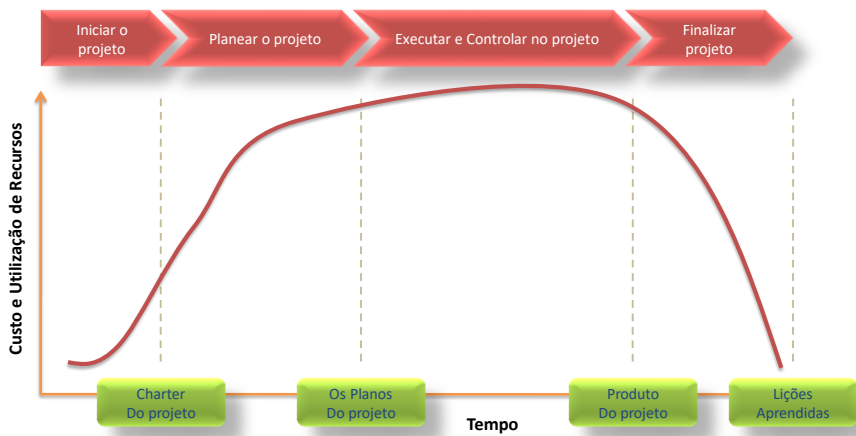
Iniciar o projeto

Planear o projeto

Executar e Controlar no projeto

Finalizar projeto

Custo e Utilização de Recursos

Charter Do projeto

Os Planos Do projeto

Tempo

Produto Do projeto

Lições Aprendidas